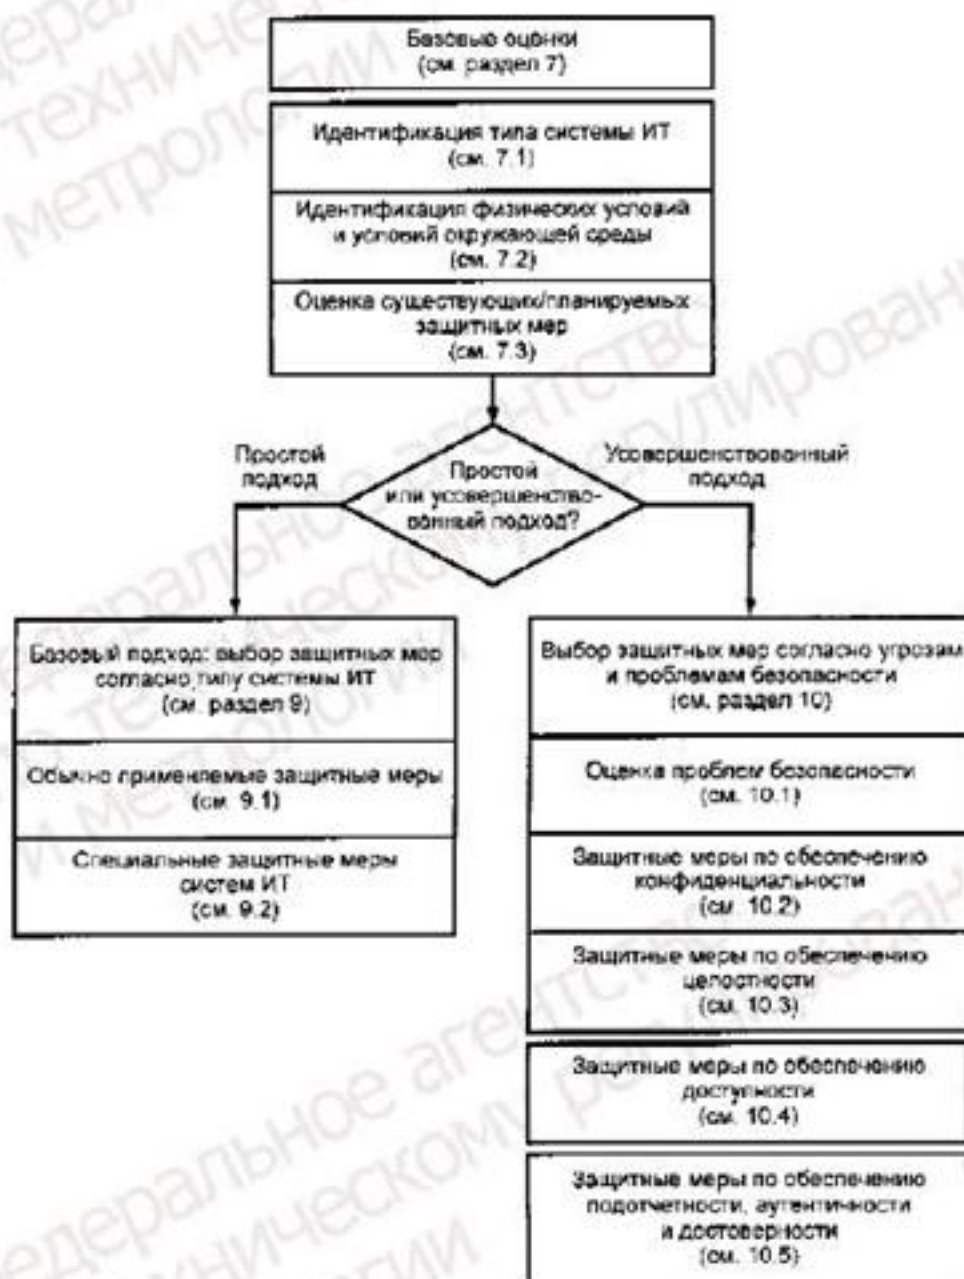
Базовые оценки
(см. раздел 7)

Идентификация типа системы ИТ
(см. 7.1)

Идентификация физических условий и условий окружающей среды
(см. 7.2)

Оценка существующих/планируемых защитных мер
(см. 7.3)

Простой подход

Простой или усовершенствованный подход?

Усовершенствованный подход

Базовый подход: выбор защитных мер согласно типу системы ИТ
(см. раздел 9)

Обычно применяемые защитные меры
(см. 9.1)

Специальные защитные меры систем ИТ
(см. 9.2)

Выбор защитных мер согласно угрозам и проблемам безопасности
(см. раздел 10)

Оценка проблем безопасности
(см. 10.1)

Защитные меры по обеспечению конфиденциальности
(см. 10.2)

Защитные меры по обеспечению целостности
(см. 10.3)

Защитные меры по обеспечению доступности
(см. 10.4)

Защитные меры по обеспечению подотчетности, аутентичности и достоверности
(см. 10.5)

Федеральное агентство по техническому регулированию и метрологии